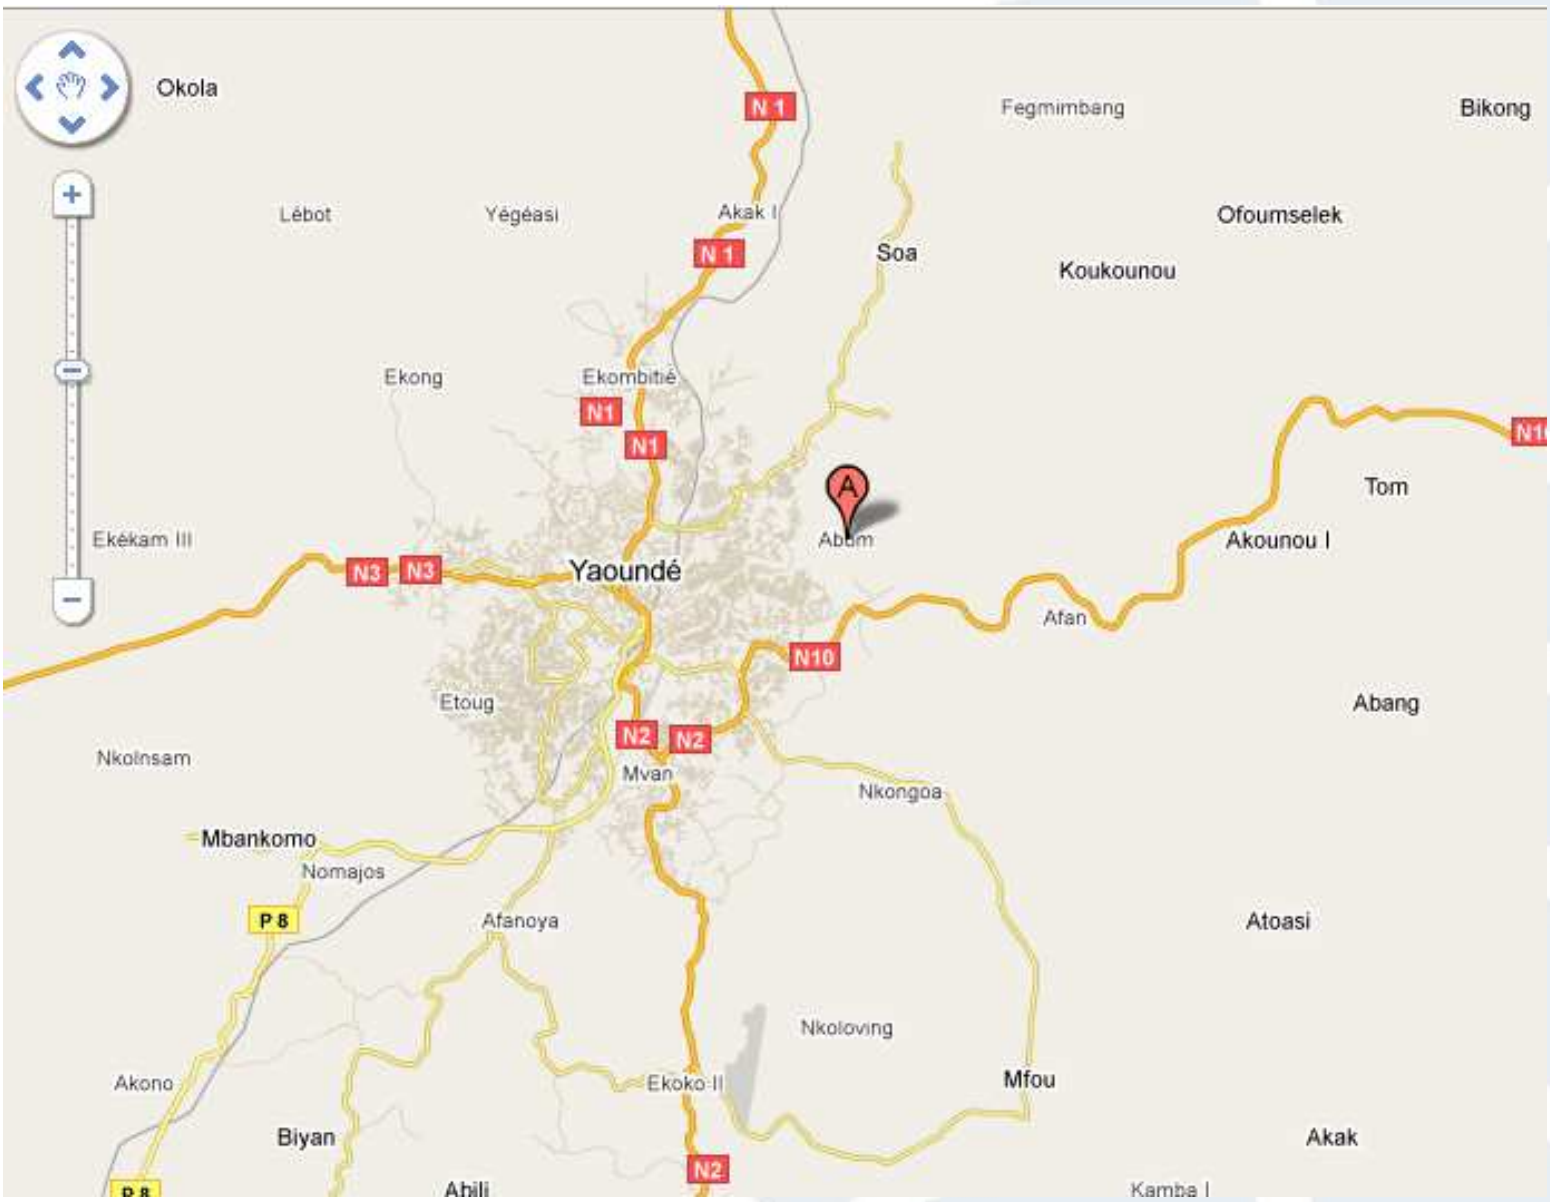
Okola
+
−
−
N 1
Fegmimbang
Bikong
Lébot
Yégéasi
Akak I
N 1
Soa
Ofoumselek
Koukounou
Ekong
Ekombitié
N1
N1
A
Abum
N10
Tom
Ekékam III
N3
N3
Yaoundé
Akounou I
Afan
N10
Etoug
N2
N2
Abang
Nkolnsam
Mvan
Nkongoa
Mbankomo
Nomajos
P 8
Afanoya
Atoasi
Nkoloving
Akono
Ekoko II
Mfou
Biyan
Akak
P 8
Abili
N2
Kamba I